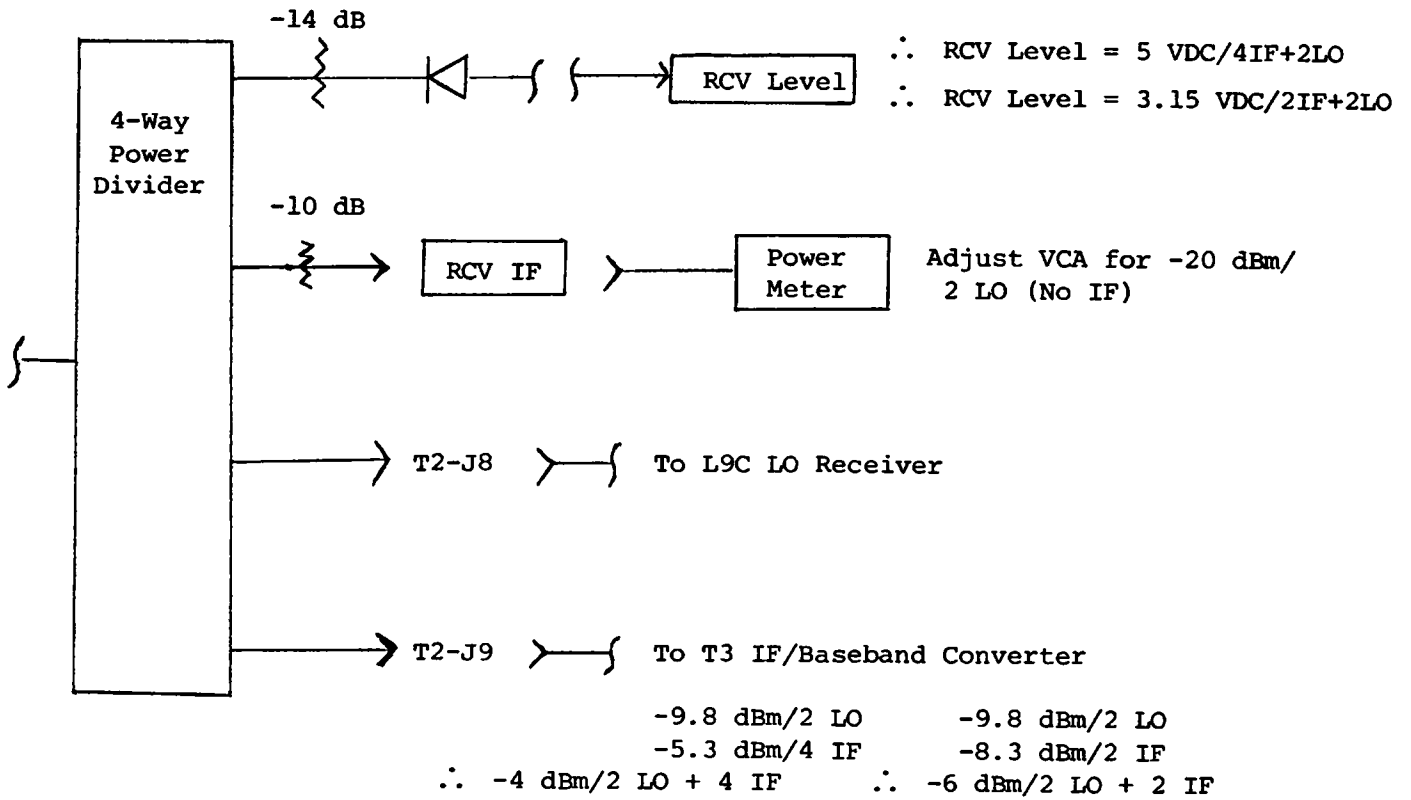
-14 dB

4-Way Power Divider

RCV Level

$\therefore$ RCV Level = 5 VDC/4IF+2LO
$\therefore$ RCV Level = 3.15 VDC/2IF+2LO

-10 dB

RCV IF

Power Meter

Adjust VCA for -20 dBm/ 2 LO (No IF)

T2-J8

To L9C LO Receiver

T2-J9

To T3 IF/Baseband Converter

-9.8 dBm/2 LO
-5.3 dBm/4 IF
$\therefore$ -4 dBm/2 LO + 4 IF

-9.8 dBm/2 LO
-8.3 dBm/2 IF
$\therefore$ -6 dBm/2 LO + 2 IF